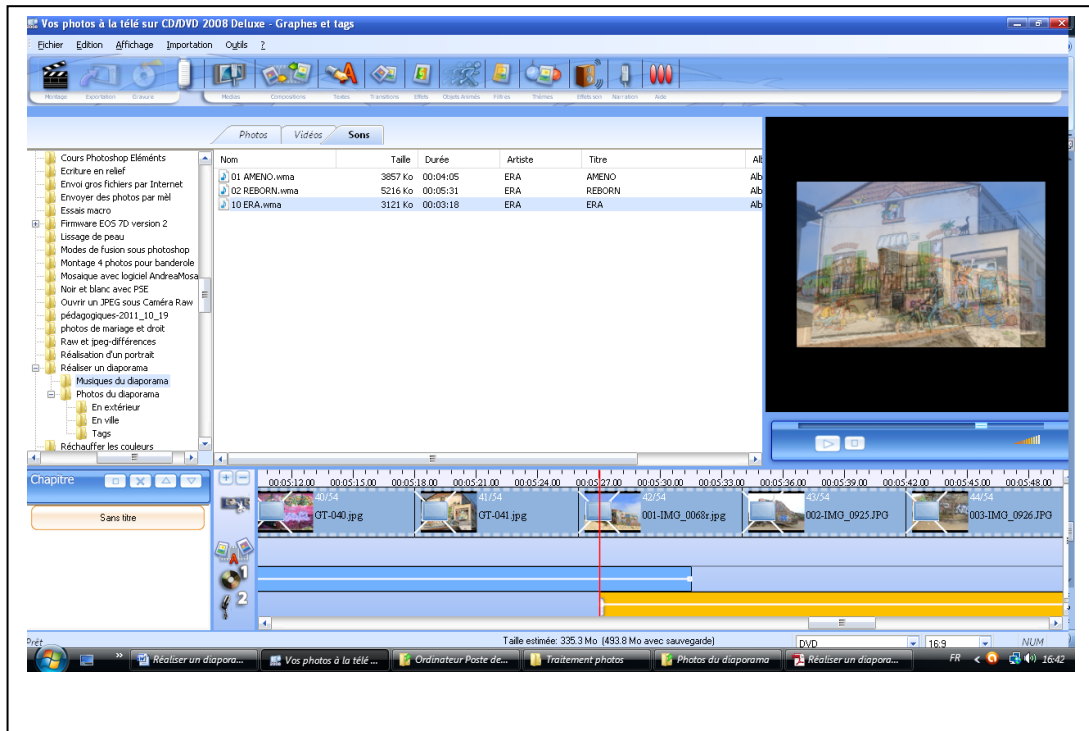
Vos photos à la télé sur CD/DVD 2008 Deluxe - Graphes et tags

Fichier Edition Affichage Importation Outils ?

Montage Exportation Gravure Modes Compositions Textes Transitions Effets Objets Animés Filtres Thèmes Effets son Narration Aide

Photos Vidéos Sons

Cours Photoshop Eléments
Ecriture en relief
Envoi gros fichiers par Internet
Envoyer des photos par mèl
Essais macro
Firmware EOS 7D version 2
Lissage de peau
Modes de fusion sous photoshop
Montage 4 photos pour banderole
Mosaique avec logiciel AndreaMosa
Noir et blanc avec PSE
Ouvrir un JPEG sous Caméra Raw
pédagogiques-2011_10_19
photos de mariage et droit
Raw et jpeg-différences
Réalisation d'un portrait
Réaliser un diaporama
Musiques du diaporama
Photos du diaporama
En extérieur
En ville
Tags
Réchauffer les couleurs

| Nom | Taille | Durée | Artiste | Titre | Alb |
|---|---|---|---|---|---|
| 01 AMENO.wma | 3857 Ko | 00:04:05 | ERA | AMENO | Alb |
| 02 REBORN.wma | 5216 Ko | 00:05:31 | ERA | REBORN | Alb |
| 10 ERA.wma | 3121 Ko | 00:03:18 | ERA | ERA | Alb |

Chapitre
Sans titre

00:05:12.00 00:05:15.00 00:05:18.00 00:05:21.00 00:05:24.00 00:05:27.00 00:05:30.00 00:05:33.00 00:05:36.00 00:05:39.00 00:05:42.00 00:05:45.00 00:05:48.00

40/54 GT-040.jpg
41/54 GT-041.jpg
42/54 001-IMG_0068r.jpg
43/54 002-IMG_0925.JPG
44/54 003-IMG_0926.JPG

1
2

Prêt
Taille estimée: 335.3 Mo (493.8 Mo avec sauvegarde)
DVD
16:9
NUM

Réaliser un diapora... Vos photos à la télé ... Ordinateur Poste de... Traitement photos Photos du diaporama Réaliser un diapora...
FR 16:42